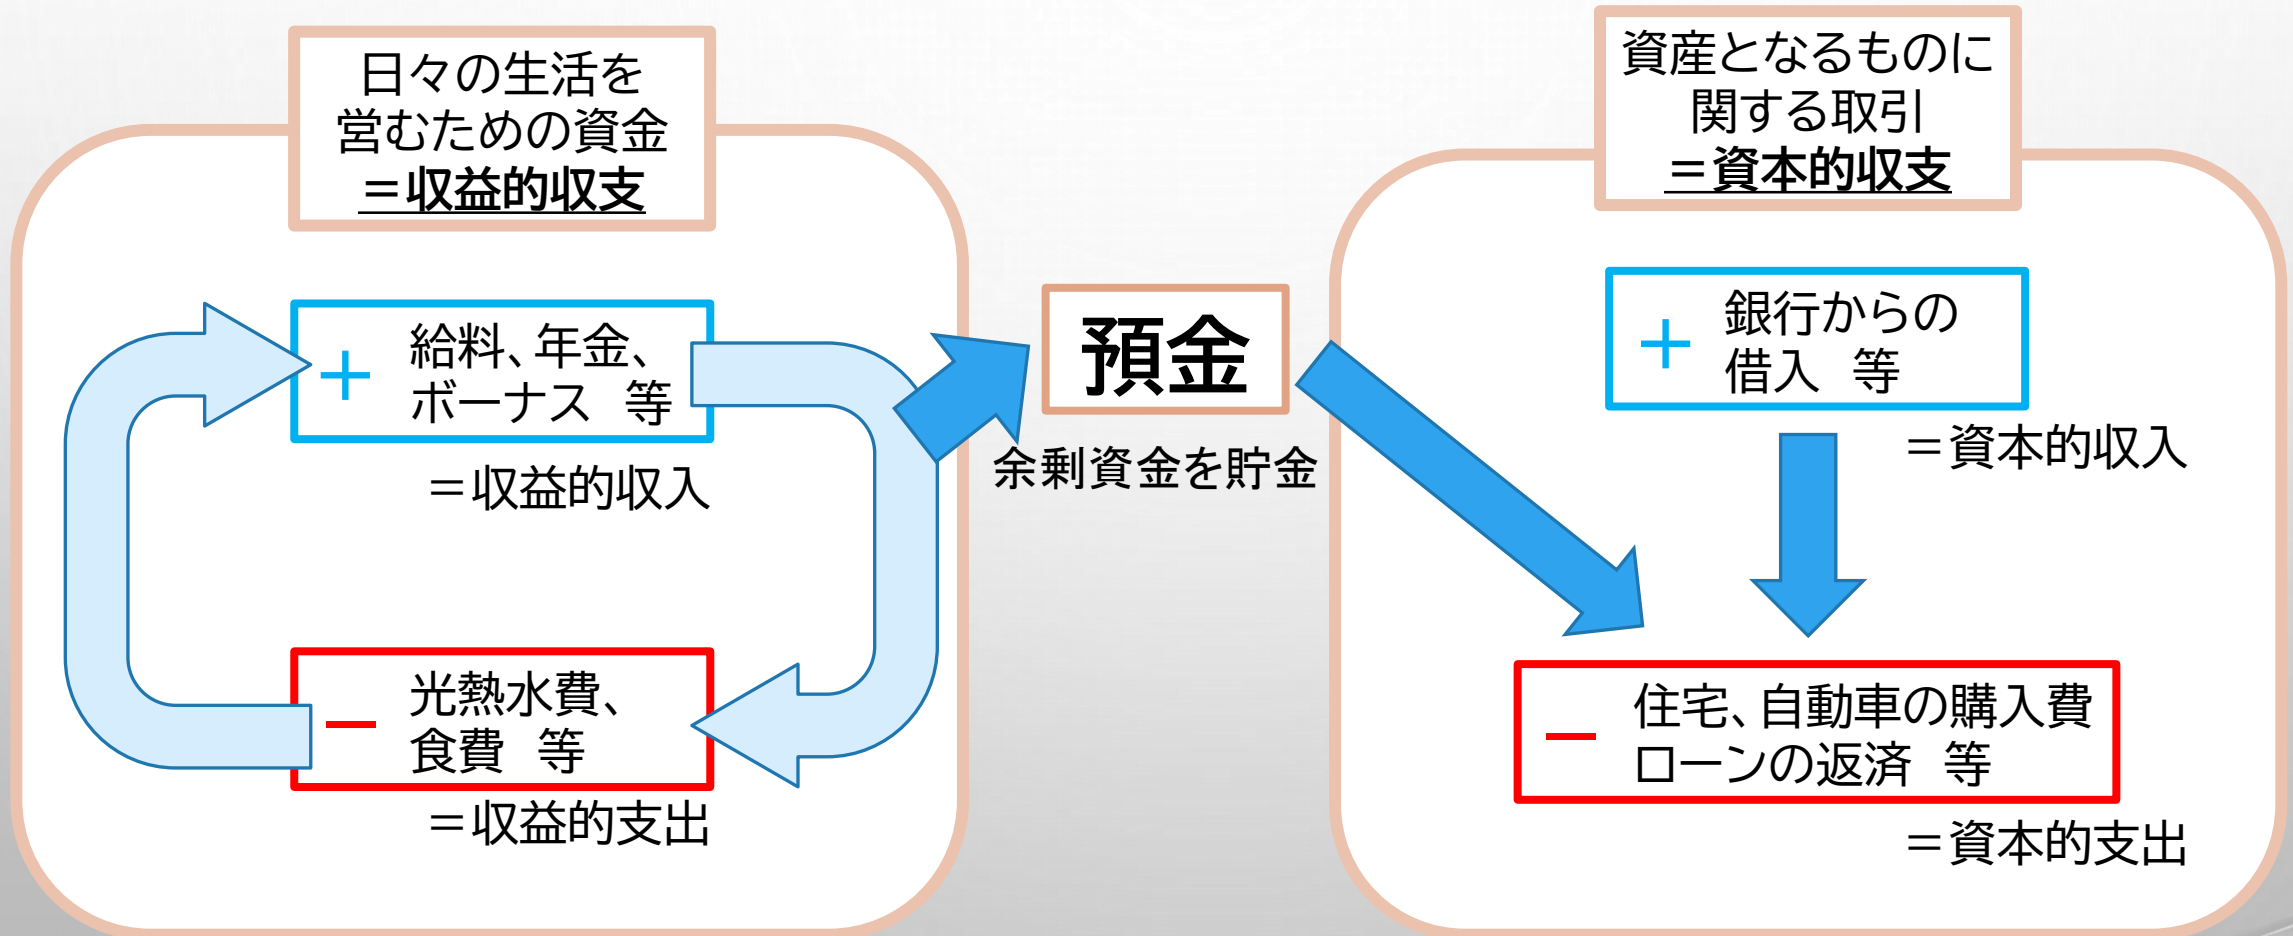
日々の生活を営むための資金
＝収益的収支

＋ 給料、年金、ボーナス　等
＝収益的収入

－ 光熱水費、食費　等
＝収益的支出

預金
余剰資金を貯金

資産となるものに関する取引
＝資本的収支

＋ 銀行からの借入　等
＝資本的収入

－ 住宅、自動車の購入費ローンの返済　等
＝資本的支出